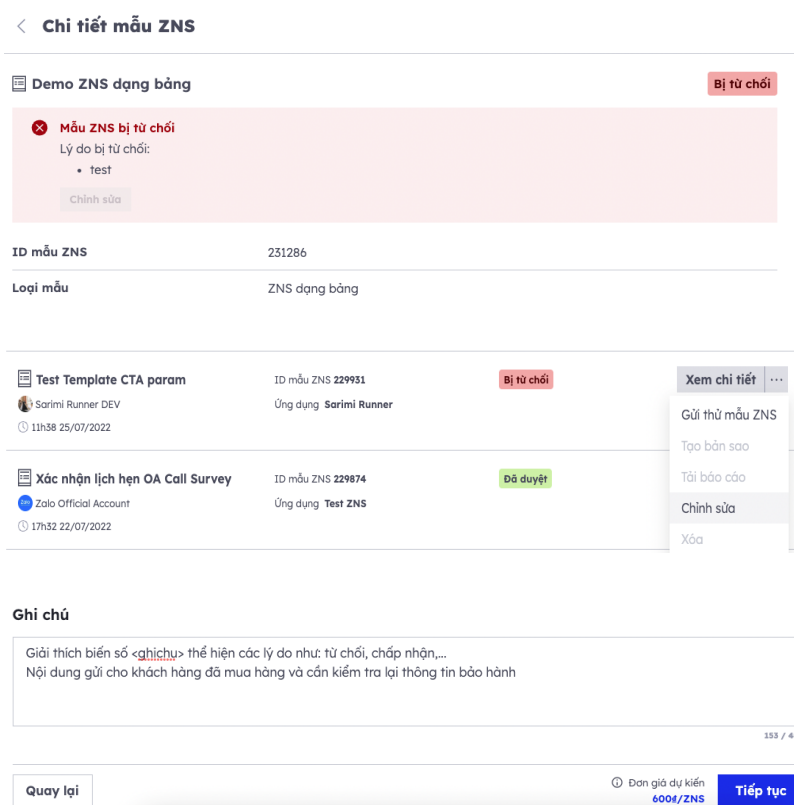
< Chi tiết mẫu ZNS

Demo ZNS dạng bảng

Bị từ chối

Mẫu ZNS bị từ chối
Lý do bị từ chối:
• test

Chỉnh sửa

| ID mẫu ZNS | 231286 |
|---|---|
| Loại mẫu | ZNS dạng bảng |

Test Template CTA param
Sarimi Runner DEV
11h38 25/07/2022

ID mẫu ZNS 229931
Ứng dụng Sarimi Runner

Bị từ chối

Xem chi tiết ···

Gửi thử mẫu ZNS
Tạo bản sao
Tải báo cáo
Chỉnh sửa
Xóa

Xác nhận lịch hẹn OA Call Survey
Zalo Official Account
17h32 22/07/2022

ID mẫu ZNS 229874
Ứng dụng Test ZNS

Đã duyệt

Ghi chú

Giải thích biến số <ghichu> thể hiện các lý do như: từ chối, chấp nhận,...
Nội dung gửi cho khách hàng đã mua hàng và cần kiểm tra lại thông tin bảo hành

153 / 4

Quay lại

Đơn giá dự kiến
600đ/ZNS

Tiếp tục